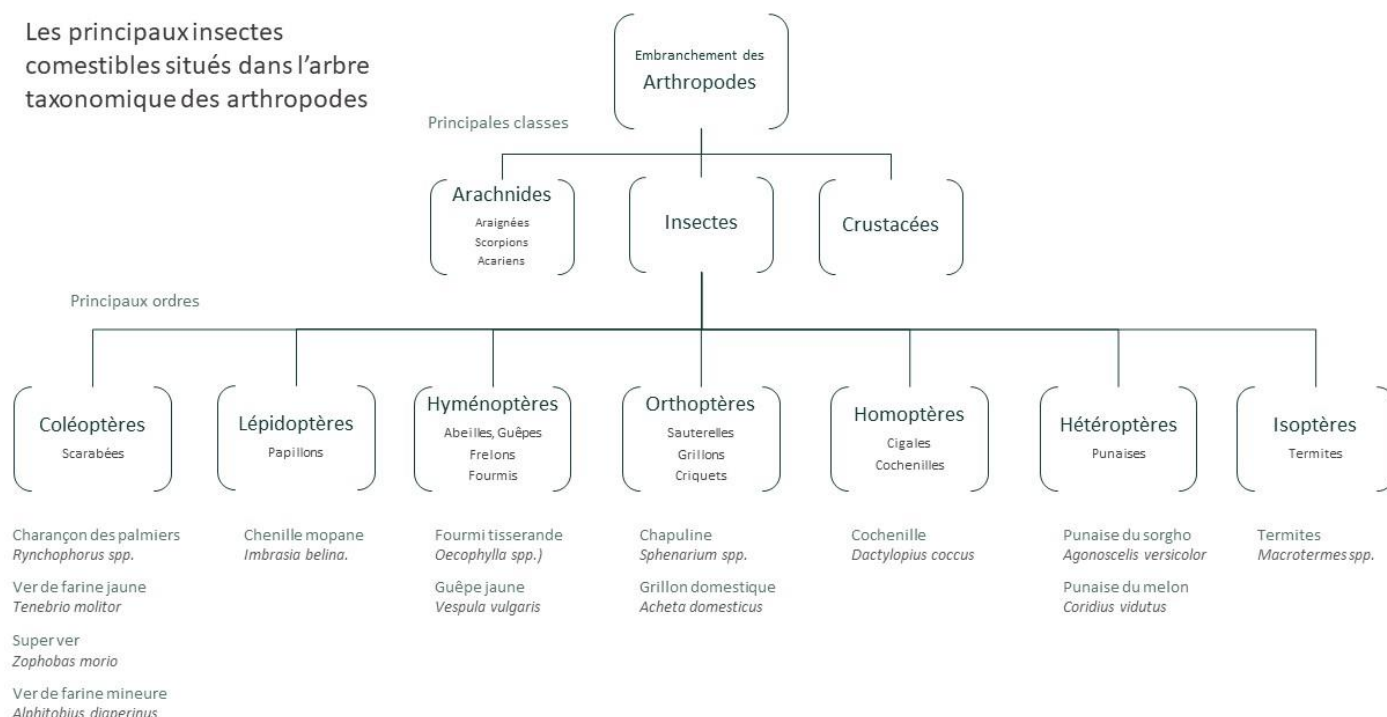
Les principaux insectes comestibles situés dans l'arbre taxonomique des arthropodes

Embranchement des Arthropodes

Principales classes

Arachnides
Araignées
Scorpions
Acariens

Insectes

Crustacées

Principaux ordres

Coléoptères
Scarabées

Lépidoptères
Papillons

Hyménoptères
Abeilles, Guêpes
Frelons
Fourmis

Orthoptères
Sauterelles
Grillons
Criquets

Homoptères
Cigales
Cochenilles

Hétéroptères
Punaises

Isoptères
Termites

Charançon des palmiers
*Rynchophorus spp.*

Ver de farine jaune
*Tenebrio molitor*

Super ver
*Zophobas morio*

Ver de farine mineure
*Alphitobius diaperinus*

Chenille mopane
*Imbrasia belina.*

Fourmi tisserande
*Oecophylla spp.)*

Guêpe jaune
*Vespula vulgaris*

Chapuline
*Sphenarium spp.*

Grillon domestique
*Acheta domesticus*

Cochenille
*Dactylopius coccus*

Punaise du sorgho
*Agonoscelis versicolor*

Punaise du melon
*Coridius vidutus*

Termites
*Macrotermes spp.*